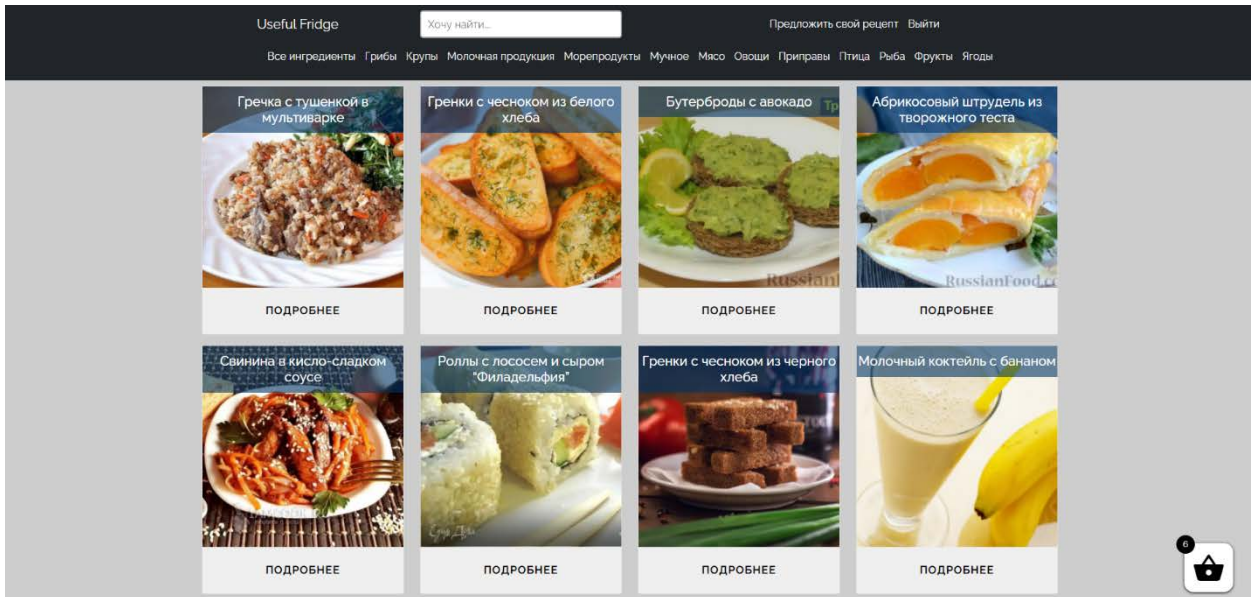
Useful Fridge

Хочу найти...

Предложить свой рецепт Выйти

Все ингредиенты Грибы Крупы Молочная продукция Морепродукты Мучное Мясо Овощи Приправы Птица Рыба Фрукты Ягоды

Гречка с тушенкой в мультиварке

ПОДРОБНЕЕ

Гренки с чесноком из белого хлеба

ПОДРОБНЕЕ

Бутерброды с авокадо

RussianF

ПОДРОБНЕЕ

Абрикосовый штрудель из творожного теста

RussianFood.c

ПОДРОБНЕЕ

Свинина в кисло-сладком соусе

ПОДРОБНЕЕ

Роллы с лососем и сыром "Филадельфия"

ПОДРОБНЕЕ

Гренки с чесноком из черного хлеба

ПОДРОБНЕЕ

Молочный коктейль с бананом

ПОДРОБНЕЕ

6